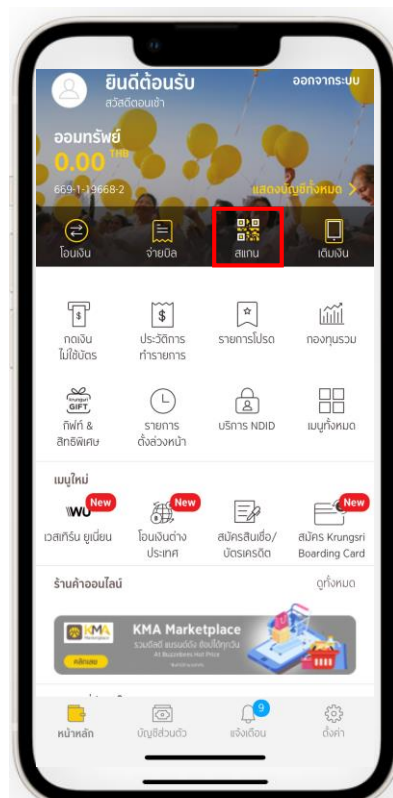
ยินดีต้อนรับ
สวัสดีตอนเช้า
ออกจากระบบ

ออมทรัพย์
0.00 THB
669-1-19668-2
แสดงบัญชีทั้งหมด >

โอนเงิน
จ่ายบิล
สแกน
เติมเงิน

กดเงินไม่ใช้บัตร
ประวัติการทำรายการ
รายการโปรด
กองทุนรวม

Krungsri GIFT
กิฟท์ & สิทธิพิเศษ
รายการตั้งล่วงหน้า
บริการ NDID
เมนูทั้งหมด

เมนูใหม่
WU New
เวสเทิร์น ยูเนี่ยน
New
โอนเงินต่างประเทศ
สมัครสินเชื่อ/บัตรเครดิต
New
สมัคร Krungsri Boarding Card

ร้านค้าออนไลน์
ดูทั้งหมด

KMA
KMA Marketplace
รวมดีลดี แบรนด์ดัง ช้อปได้ทุกวัน
คลิกเลย

หน้าหลัก
บัญชีส่วนตัว
9
แจ้งเตือน
ตั้งค่า